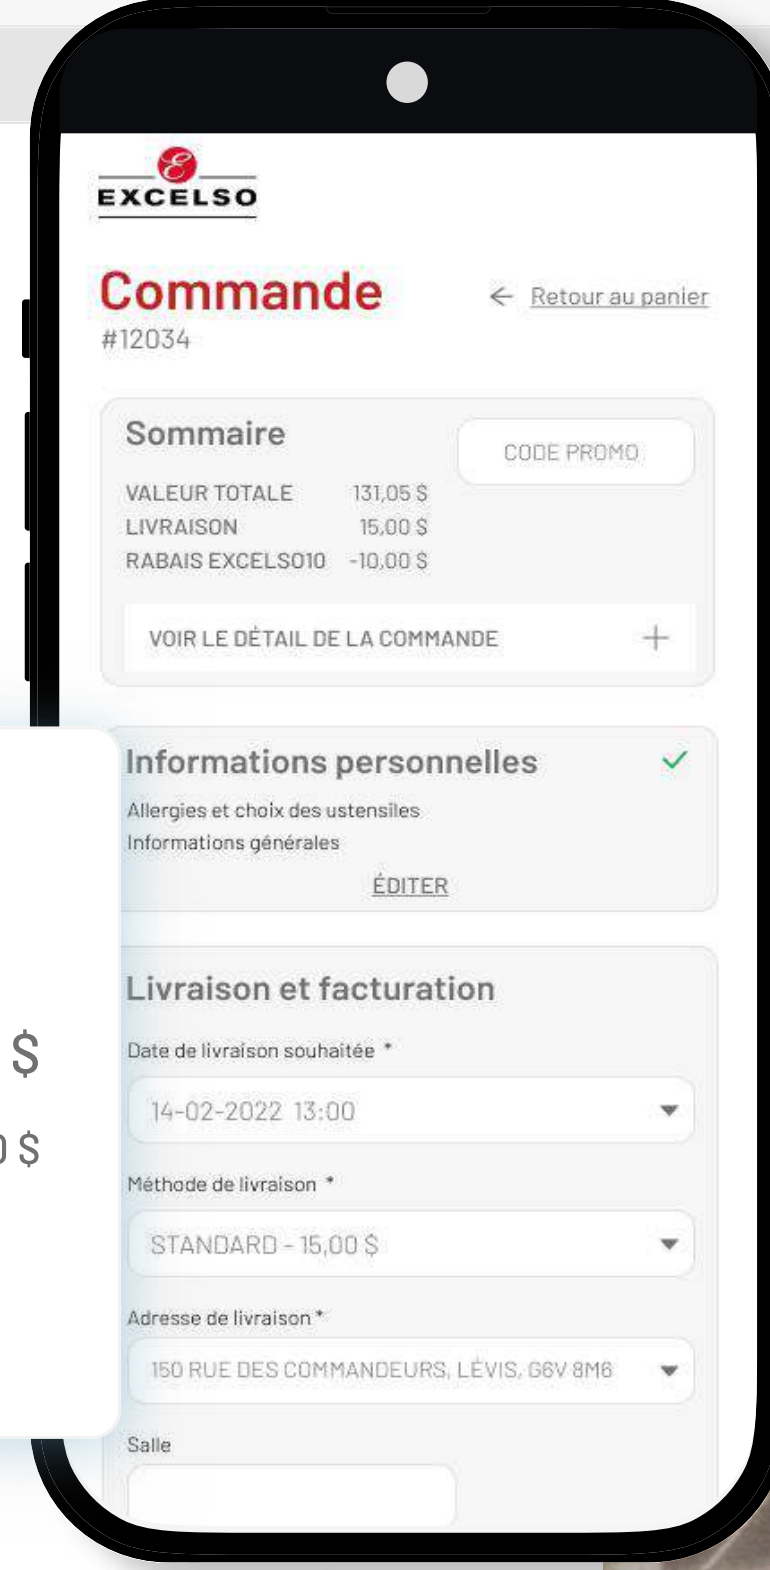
EXCELSO

Commande
#12034

← Retour au panier

Sommaire

CODE PROMO

VALEUR TOTALE 131,05 $
LIVRAISON 15,00 $
RABAIS EXCELSO10 -10,00 $

VOIR LE DÉTAIL DE LA COMMANDE +

Informations personnelles
Allergies et choix des ustensiles
Informations générales
ÉDITER

Livraison et facturation

Date de livraison souhaitée *
14-02-2022 13:00

Méthode de livraison *
STANDARD - 15,00 $

Adresse de livraison *
150 RUE DES COMMANDEURS, LÉVIS, G6V 8M6

Salle

$
0 $